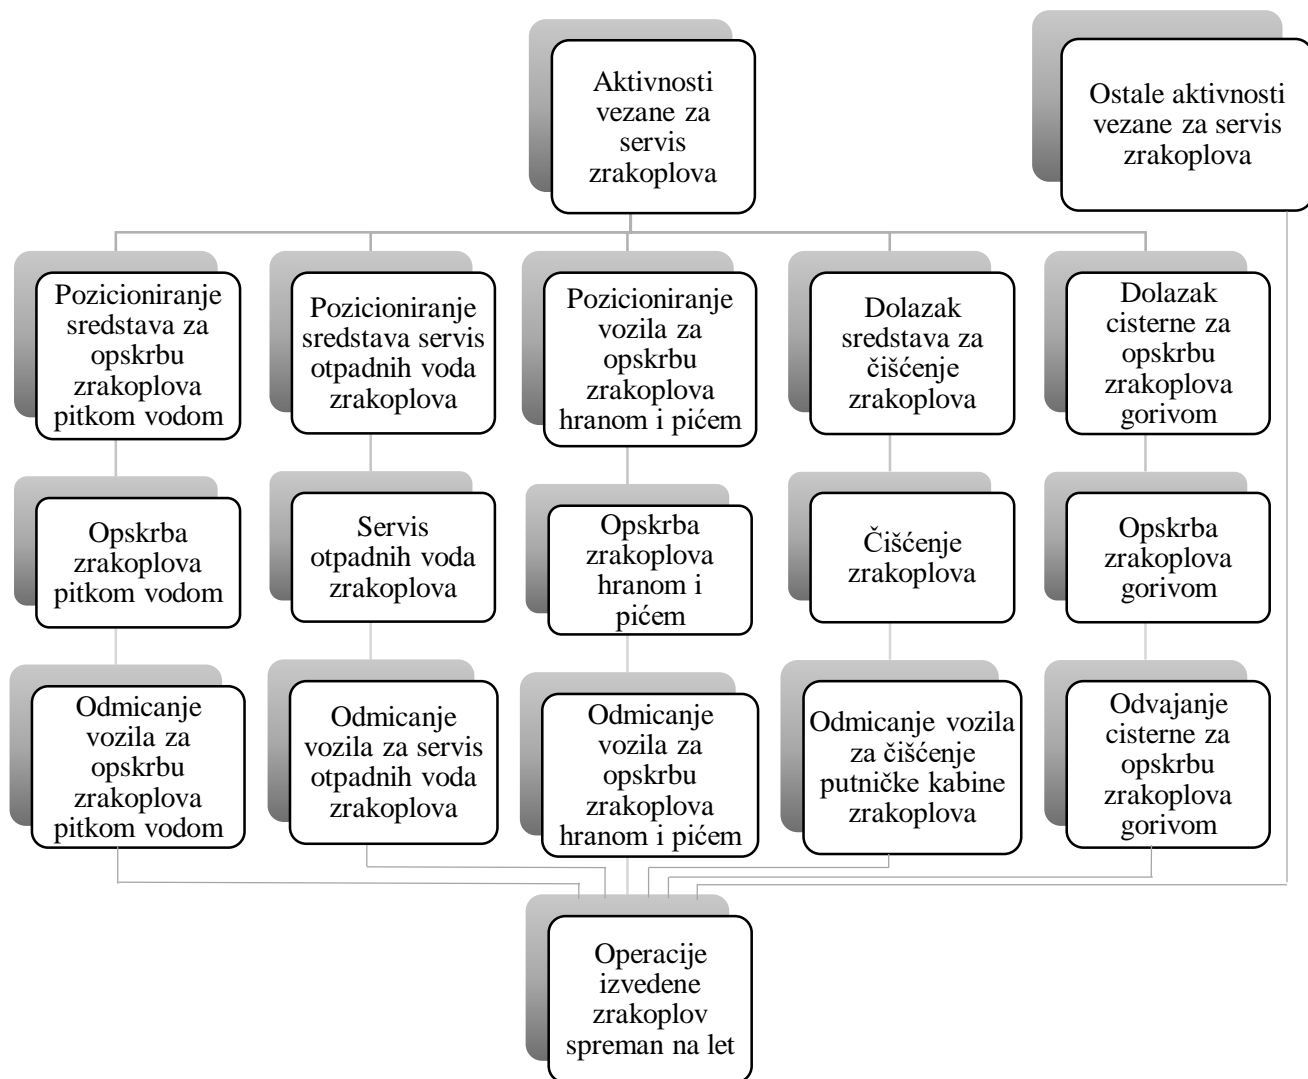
Aktivnosti vezane za servis zrakoplova

Ostale aktivnosti vezane za servis zrakoplova

Pozicioniranje sredstava za opskrbu zrakoplova pitkom vodom

Opskrba zrakoplova pitkom vodom

Odmicanje vozila za opskrbu zrakoplova pitkom vodom

Pozicioniranje sredstava servis otpadnih voda zrakoplova

Servis otpadnih voda zrakoplova

Odmicanje vozila za servis otpadnih voda zrakoplova

Pozicioniranje vozila za opskrbu zrakoplova hranom i pićem

Opskrba zrakoplova hranom i pićem

Odmicanje vozila za opskrbu zrakoplova hranom i pićem

Dolazak sredstava za čišćenje zrakoplova

Čišćenje zrakoplova

Odmicanje vozila za čišćenje putničke kabine zrakoplova

Dolazak cisterne za opskrbu zrakoplova gorivom

Opskrba zrakoplova gorivom

Odvajanje cisterne za opskrbu zrakoplova gorivom

Operacije izvedene zrakoplov spreman na let